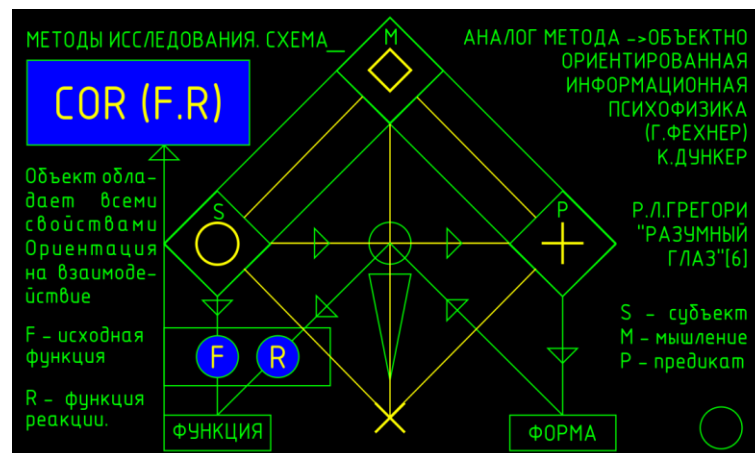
МЕТОДЫ ИССЛЕДОВАНИЯ. СХЕМА_

COR (F.R)

M

S

P

Объект обладает всеми свойствами Ориентация на взаимодействие

F - исходная функция

R - функция реакции.

F

R

ФУНКЦИЯ

ФОРМА

АНАЛОГ МЕТОДА ->ОБЪЕКТНО ОРИЕНТИРОВАННАЯ ИНФОРМАЦИОННАЯ ПСИХОФИЗИКА (Г.ФЕХНЕР) К.ДУНКЕР

Р.Л.ГРЕГОРИ "РАЗУМНЫЙ ГЛАЗ"[6]

S - субъект
M - мышление
P - предикат